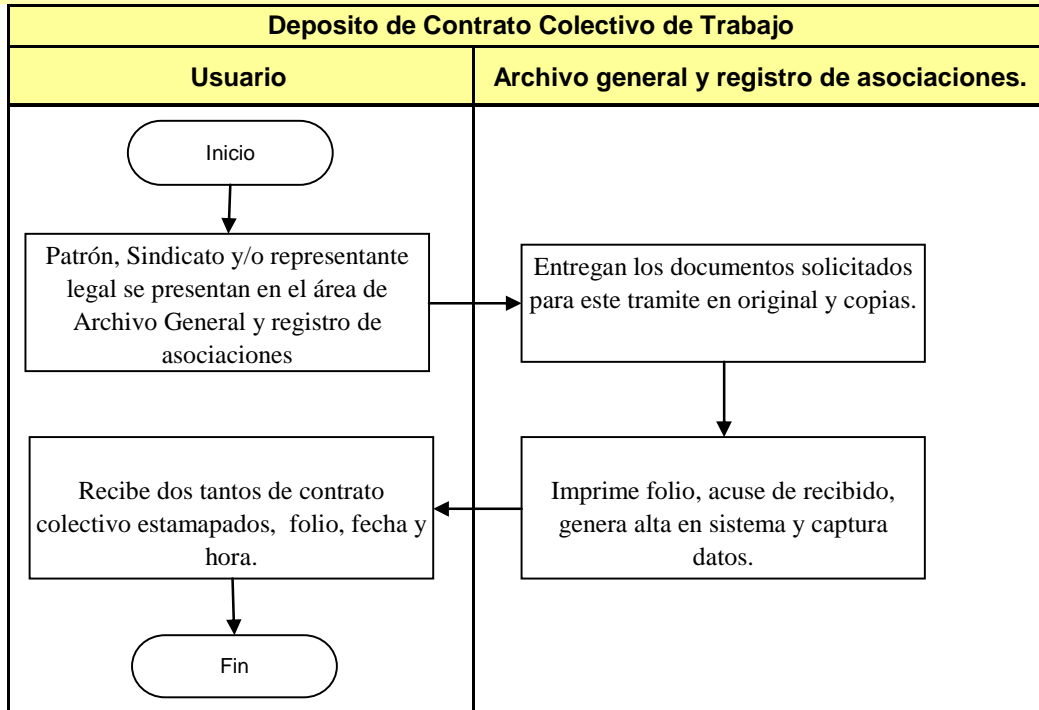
Deposito de Contrato Colectivo de Trabajo

Usuario

Archivo general y registro de asociaciones.

Inicio

Patrón, Sindicato y/o representante legal se presentan en el área de Archivo General y registro de asociaciones

Entregan los documentos solicitados para este tramite en original y copias.

Imprime folio, acuse de recibido, genera alta en sistema y captura datos.

Recibe dos tantos de contrato colectivo estamapados, folio, fecha y hora.

Fin